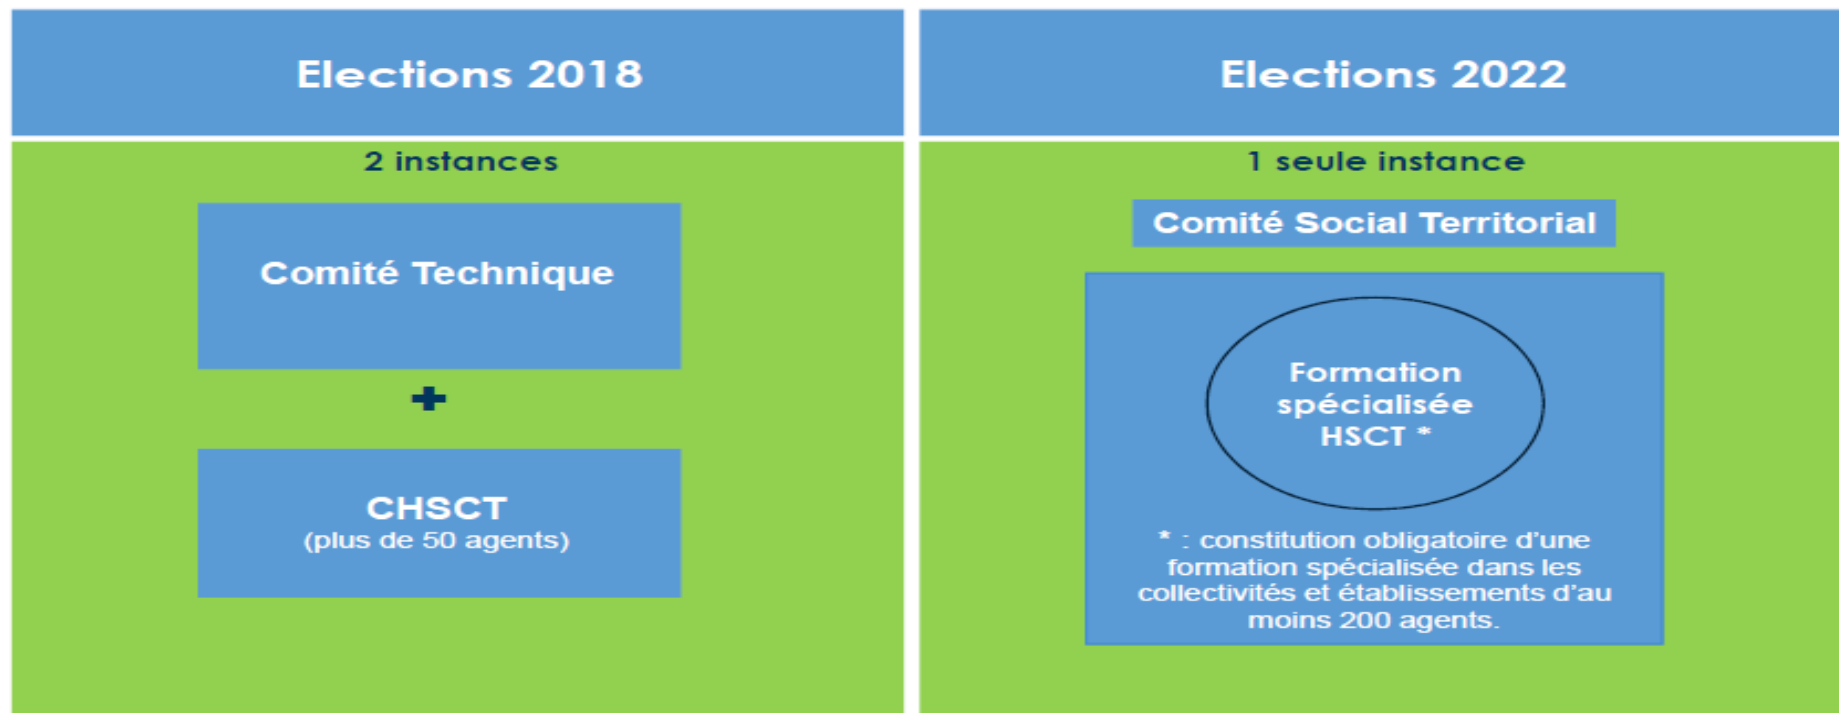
Elections 2018

2 instances

Comité Technique

+

CHSCT
(plus de 50 agents)

Elections 2022

1 seule instance

Comité Social Territorial

Formation spécialisée HSCT *

* : constitution obligatoire d'une formation spécialisée dans les collectivités et établissements d'au moins 200 agents.